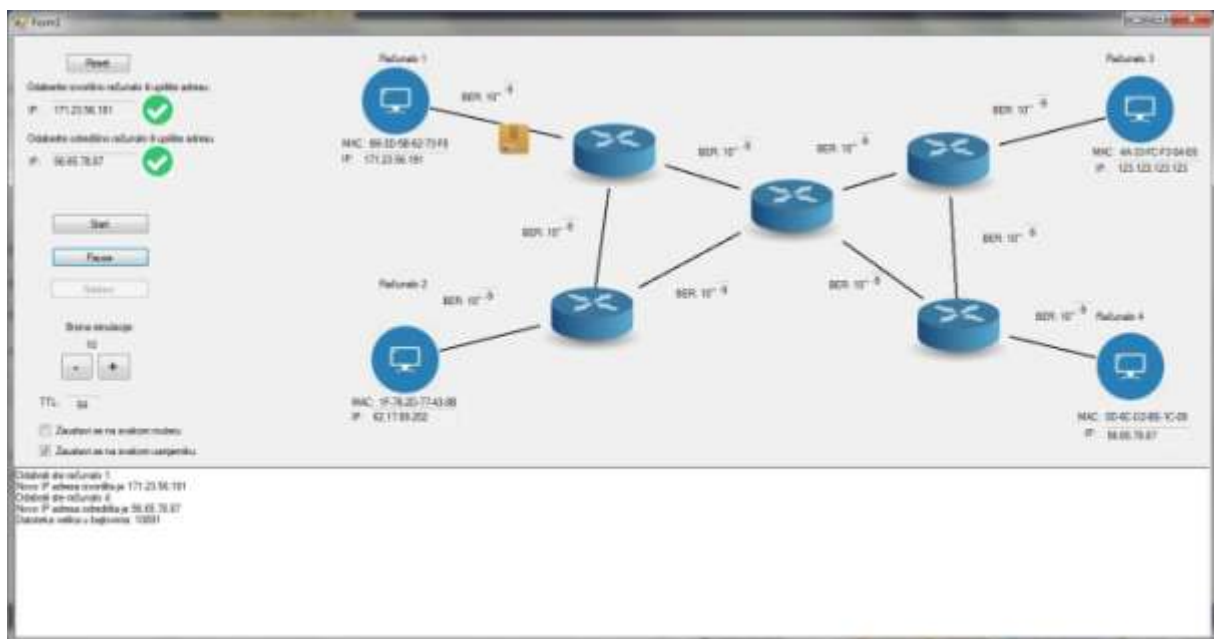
Form1

Reset

Odaberite izvorišno računalo ili upišite adresu

IP: 171.23.56.181

Odaberite odredišno računalo ili upišite adresu

IP: 56.65.78.87

Start

Pauza

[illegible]

Brzina simulacije

10

-
+

TTL: 64

Zaustavi se na svakom routeru

Zaustavi se na svakom usmjerniku

Računalo 1

MAC: 69-33-58-62-73-F8
IP: 171.23.56.181

Računalo 2

MAC: 1F-76-20-77-43-88
IP: 62.17.69.202

Računalo 3

MAC: 4A-33-FC-F3-04-69
IP: 123.123.123.123

Računalo 4

MAC: 00-6C-D2-B5-1C-09
IP: 56.65.78.87

BER: $10^{-8}$

BER: $10^{-8}$

BER: $10^{-8}$

BER: $10^{-8}$

BER: $10^{-8}$

BER: $10^{-8}$

BER: $10^{-8}$

BER: $10^{-8}$

BER: $10^{-8}$

BER: $10^{-8}$

BER: $10^{-8}$

Odabrali ste računalo 1
Novo IP adresa izvorišta je 171.23.56.181
Odabrali ste računalo 4
Novo IP adresa odredišta je 56.65.78.87
Datoteka veličine u bajtovima: 10891